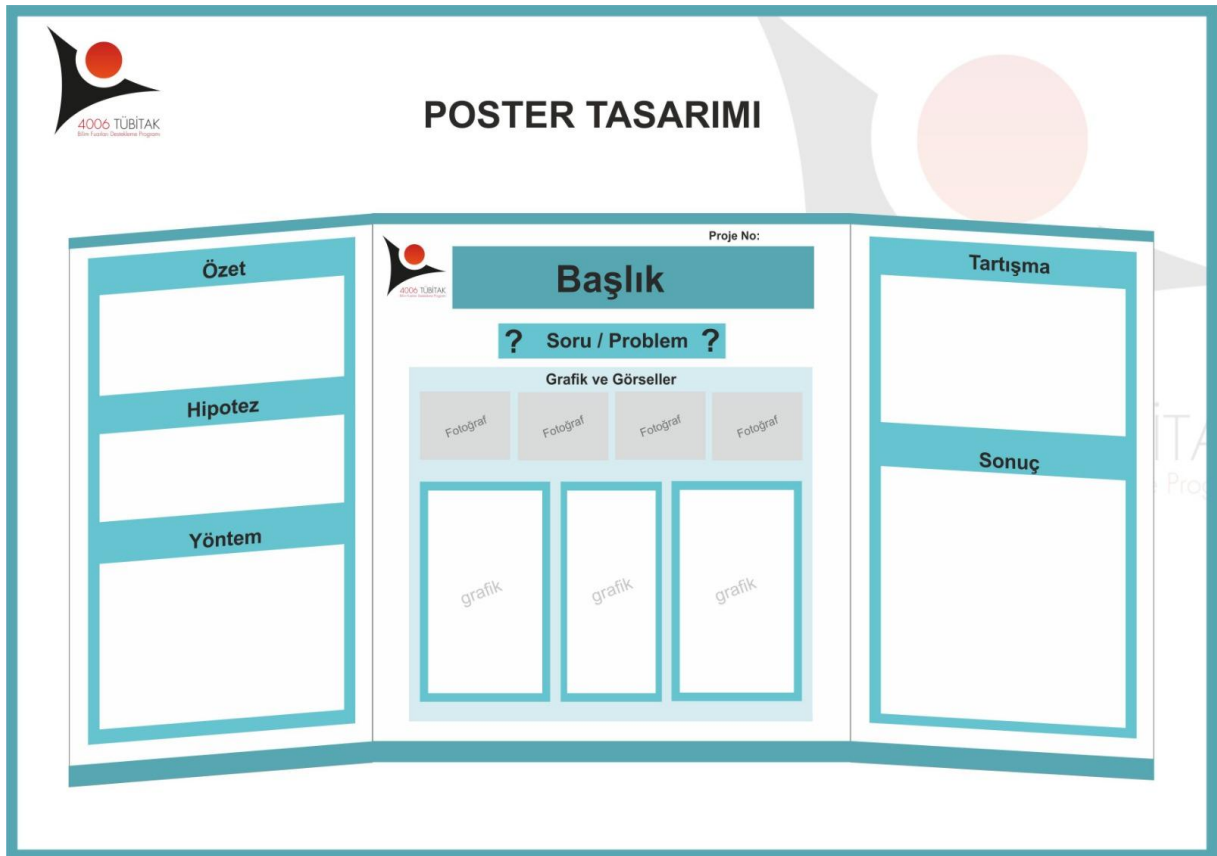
4006 TÜBİTAK
Bilim Fuarları Destekleme Programı

POSTER TASARIMI

Özet

Hipotez

Yöntem

Proje No:

4006 TÜBİTAK
Bilim Fuarları Destekleme Programı

Başlık

? Soru / Problem ?

Grafik ve Görseller

Fotoğraf
Fotoğraf
Fotoğraf
Fotoğraf

grafik
grafik
grafik

Tartışma

Sonuç